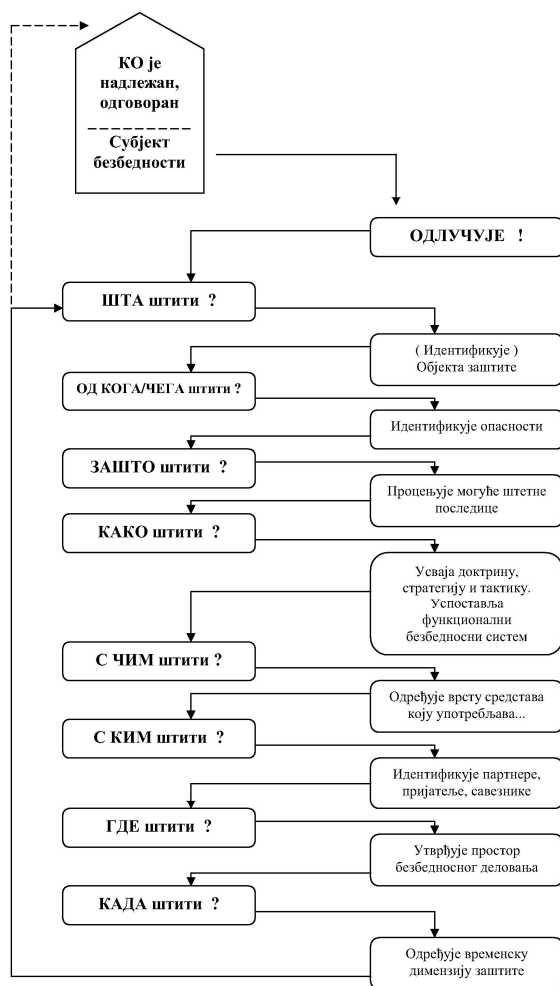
КО је надлежан, одговоран

Субјект безбедности

ОДЛУЧУЈЕ !

ШТА штити ?

( Идентификује ) Објекта заштите

ОД КОГА/ЧЕГА штити ?

Идентификује опасности

ЗАШТО штити ?

Процењује могуће штетне последице

КАКО штити ?

Усваја доктрину, стратегију и тактику. Успоставља функционални безбедносни систем

С ЧИМ штити ?

Одређује врсту средстава коју употребљава...

С КИМ штити ?

Идентификује партнере, пријатеље, савезнике

ГДЕ штити ?

Утврђује простор безбедносног деловања

КАДА штити ?

Одређује временску димензију заштите